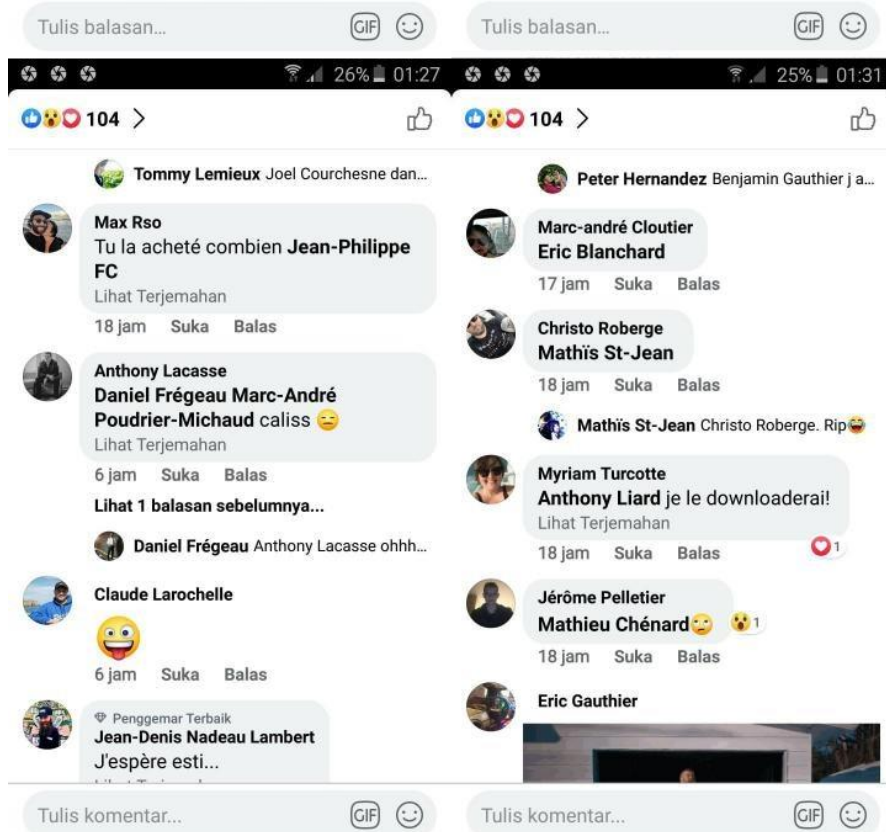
Tulis balasan... GIF

26% 01:27

104 >

Tommy Lemieux Joel Courchesne dan...

Max Rso
Tu la acheté combien Jean-Philippe FC
Lihat Terjemahan
18 jam Suka Balas

Anthony Lacasse
Daniel Frégeau Marc-André Poudrier-Michaud caliss 😑
Lihat Terjemahan
6 jam Suka Balas

Lihat 1 balasan sebelumnya...

Daniel Frégeau Anthony Lacasse ohhh...

Claude Larochelle
😜
6 jam Suka Balas

Penggemar Terbaik
Jean-Denis Nadeau Lambert
J'espère esti...
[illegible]

Tulis komentar... GIF

Tulis balasan... GIF

25% 01:31

104 >

Peter Hernandez Benjamin Gauthier j a...

Marc-andré Cloutier
Eric Blanchard
17 jam Suka Balas

Christo Roberge
Mathïs St-Jean
18 jam Suka Balas

Mathïs St-Jean Christo Roberge. Rip😂

Myriam Turcotte
Anthony Liard je le downloaderai!
Lihat Terjemahan
18 jam Suka Balas 1

Jérôme Pelletier
Mathieu Chénard😪 1
18 jam Suka Balas

Eric Gauthier

Tulis komentar... GIF